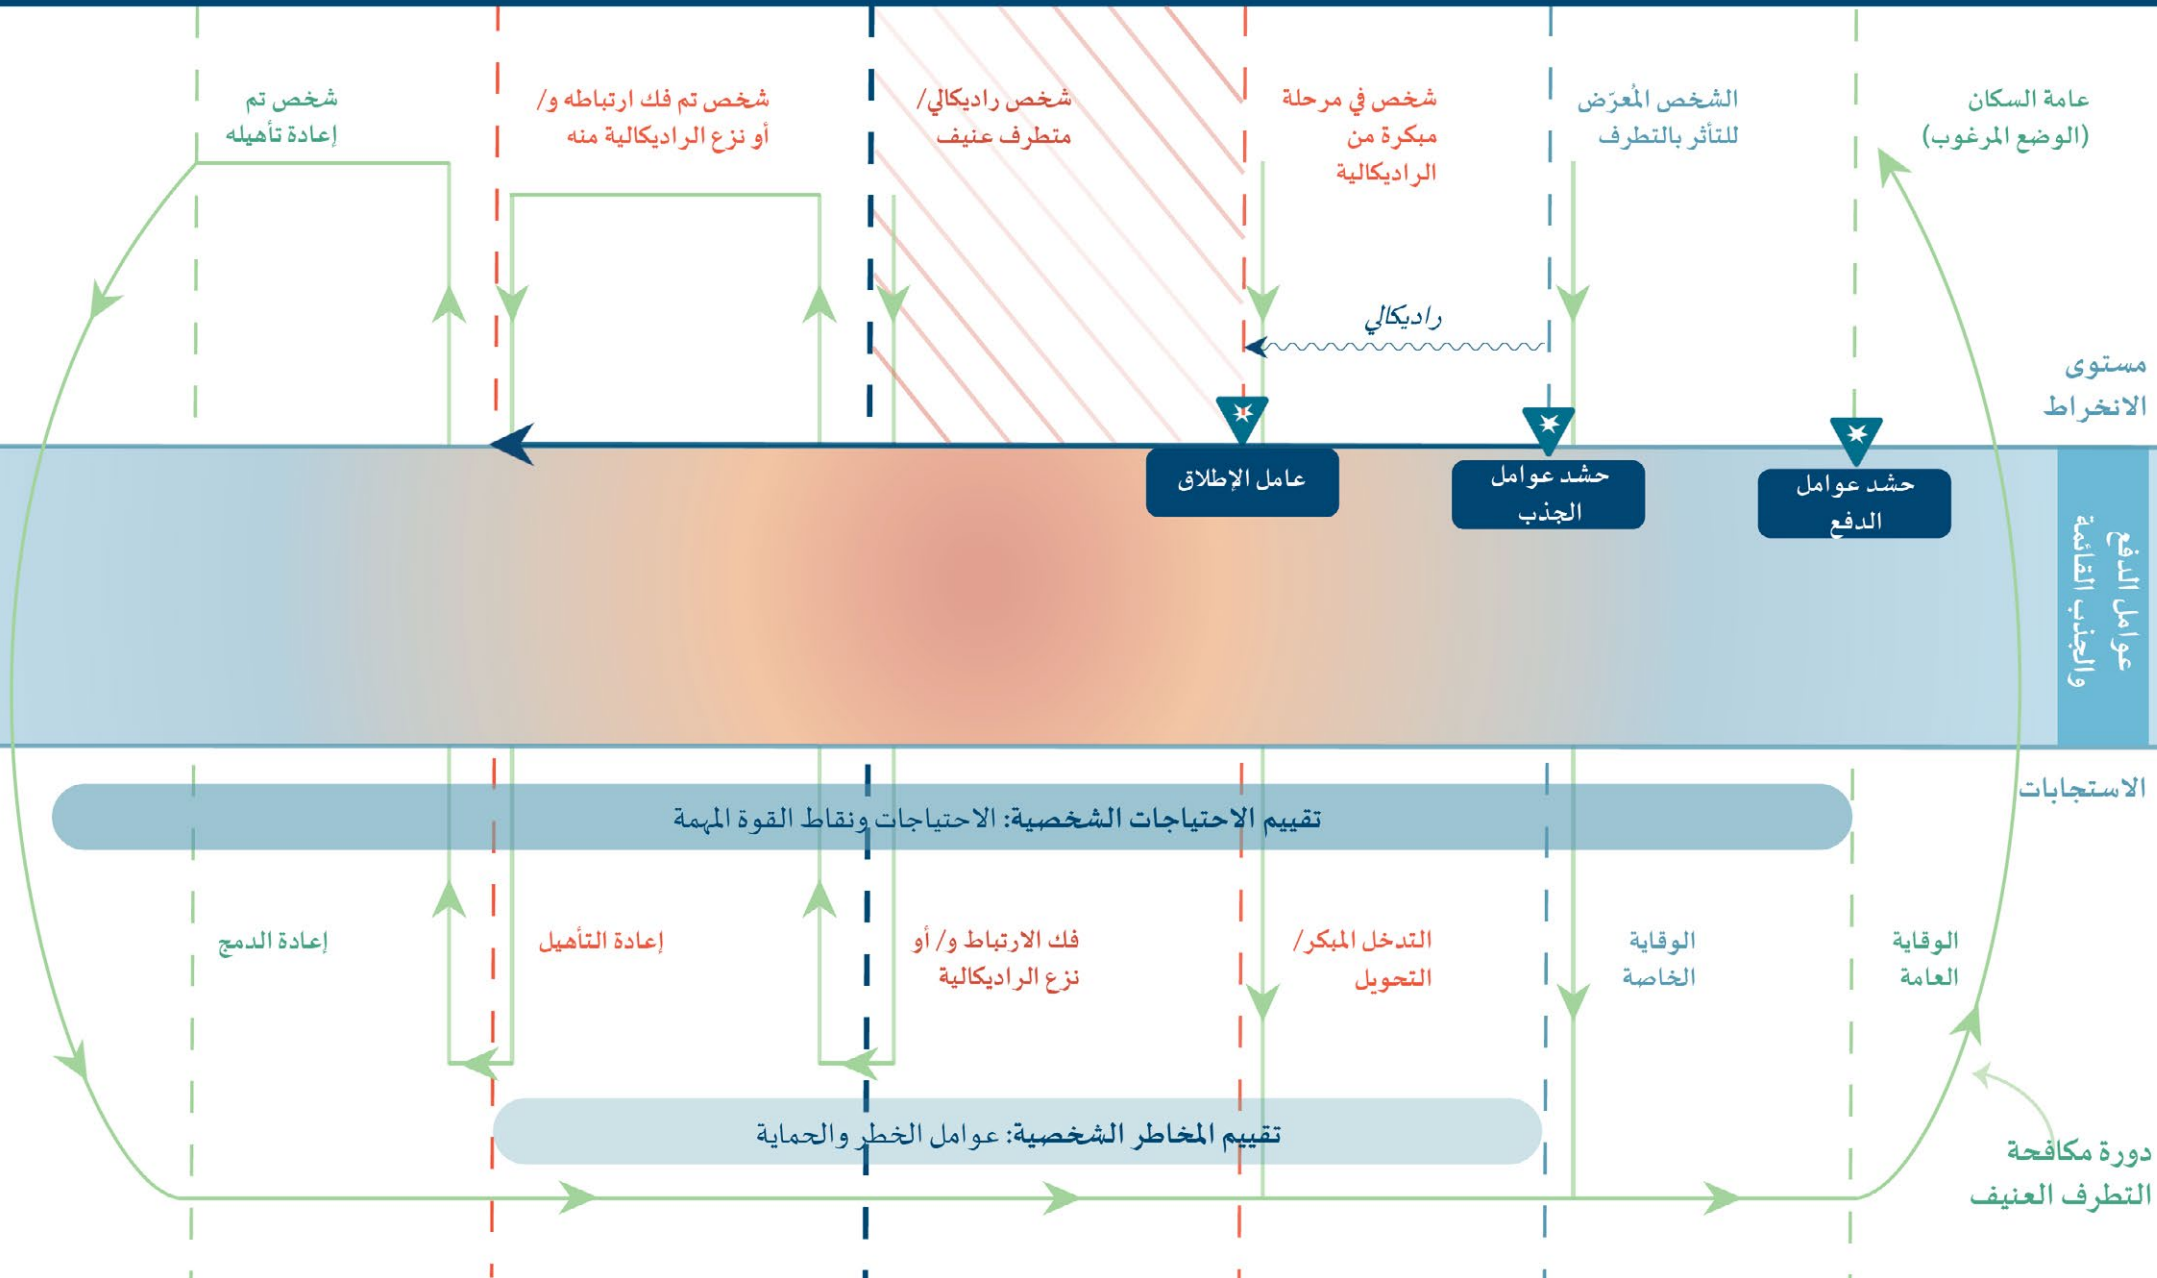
عامة السكان (الوضع المرغوب)

الشخص المُعرّض للتأثر بالتطرف

شخص في مرحلة مبكرة من الراديكالية

شخص راديكالي/ متطرف عنيف

شخص تم فك ارتباطه و/ أو نزع الراديكالية منه

شخص تم إعادة تأهيله

راديكالي

مستوى الانخراط

حشد عوامل الدفع

حشد عوامل الجذب

عامل الإطلاق

عوامل الدفع والجذب القائمة

الاستجابات

تقييم الاحتياجات الشخصية: الاحتياجات ونقاط القوة المهمة

الوقاية العامة

الوقاية الخاصة

التدخل المبكر/ التحويل

فك الارتباط و/ أو نزع الراديكالية

إعادة التأهيل

إعادة الدمج

تقييم المخاطر الشخصية: عوامل الخطر والحماية

دورة مكافحة التطرف العنيف